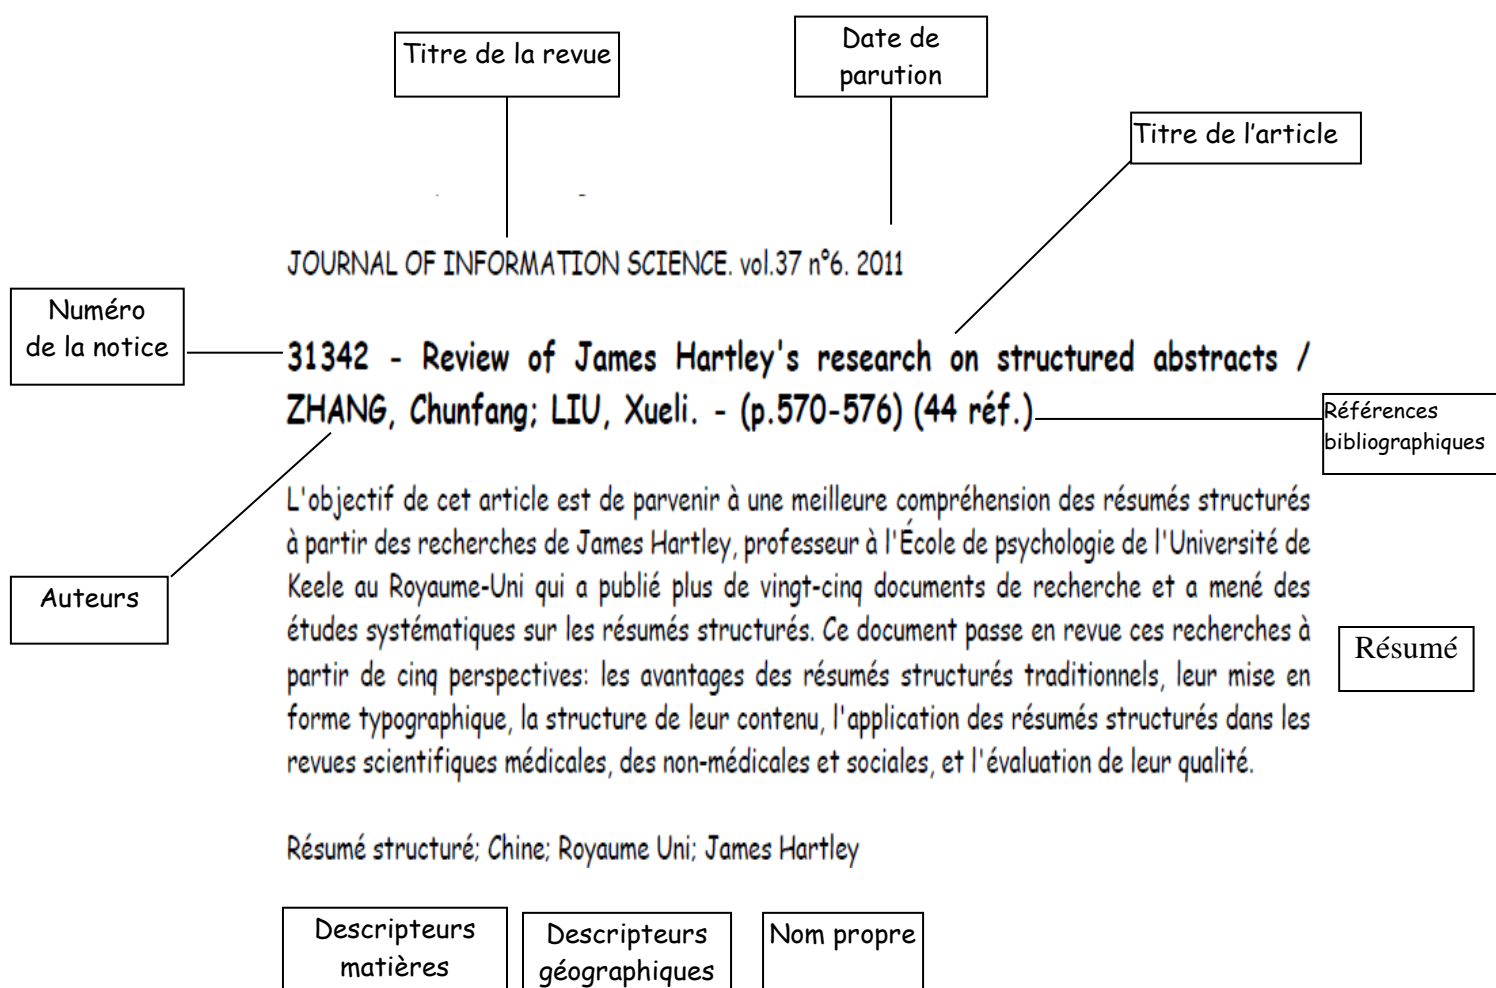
Titre de la revue

Date de parution

Titre de l'article

JOURNAL OF INFORMATION SCIENCE. vol.37 n°6. 2011

Numéro de la notice

31342 - Review of James Hartley's research on structured abstracts / ZHANG, Chunfang; LIU, Xueli. - (p.570-576) (44 réf.)

Références bibliographiques

Auteurs

L'objectif de cet article est de parvenir à une meilleure compréhension des résumés structurés à partir des recherches de James Hartley, professeur à l'École de psychologie de l'Université de Keele au Royaume-Uni qui a publié plus de vingt-cinq documents de recherche et a mené des études systématiques sur les résumés structurés. Ce document passe en revue ces recherches à partir de cinq perspectives: les avantages des résumés structurés traditionnels, leur mise en forme typographique, la structure de leur contenu, l'application des résumés structurés dans les revues scientifiques médicales, des non-médicales et sociales, et l'évaluation de leur qualité.

Résumé

Résumé structuré; Chine; Royaume Uni; James Hartley

Descripteurs matières

Descripteurs géographiques

Nom propre